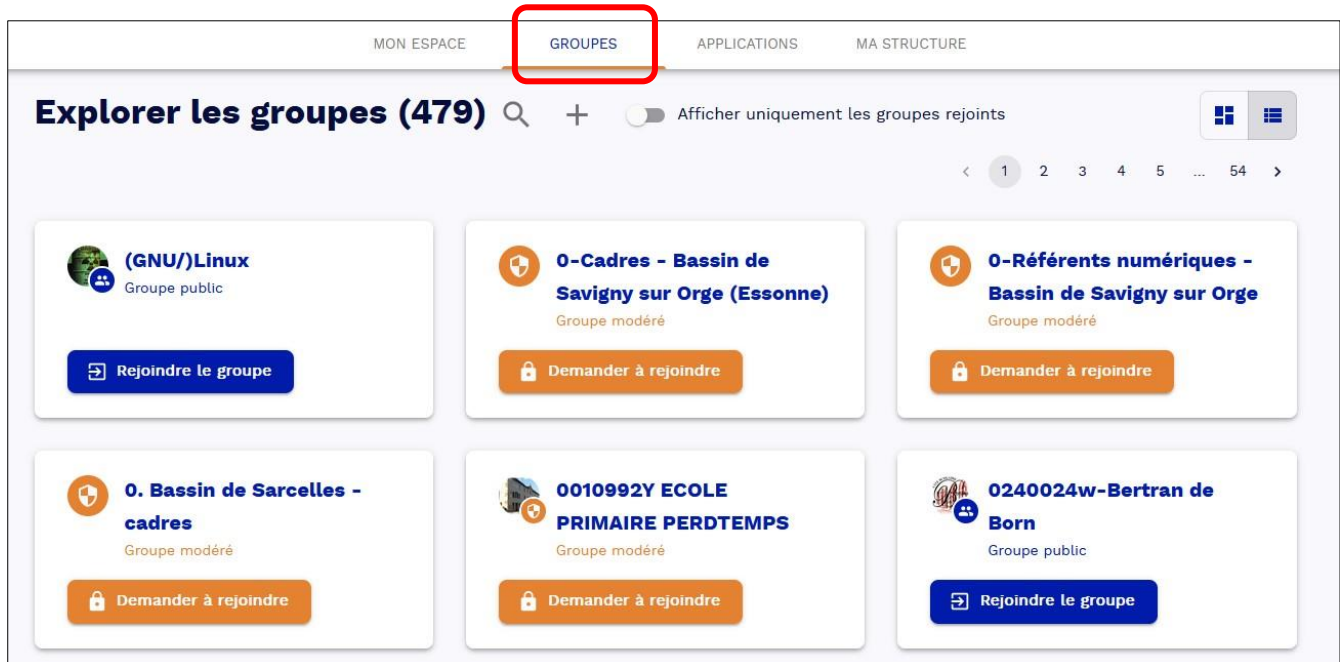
MON ESPACE GROUPES APPLICATIONS MA STRUCTURE

Explorer les groupes (479)

Afficher uniquement les groupes rejoints

1 2 3 4 5 ... 54

(GNU/)Linux
Groupe public
Rejoindre le groupe

0-Cadres - Bassin de Savigny sur Orge (Essonne)
Groupe modéré
Demander à rejoindre

0-Référents numériques - Bassin de Savigny sur Orge
Groupe modéré
Demander à rejoindre

0. Bassin de Sarcelles - cadres
Groupe modéré
Demander à rejoindre

0010992Y ECOLE PRIMAIRE PERDTEMPS
Groupe modéré
Demander à rejoindre

0240024w-Bertran de Born
Groupe public
Rejoindre le groupe